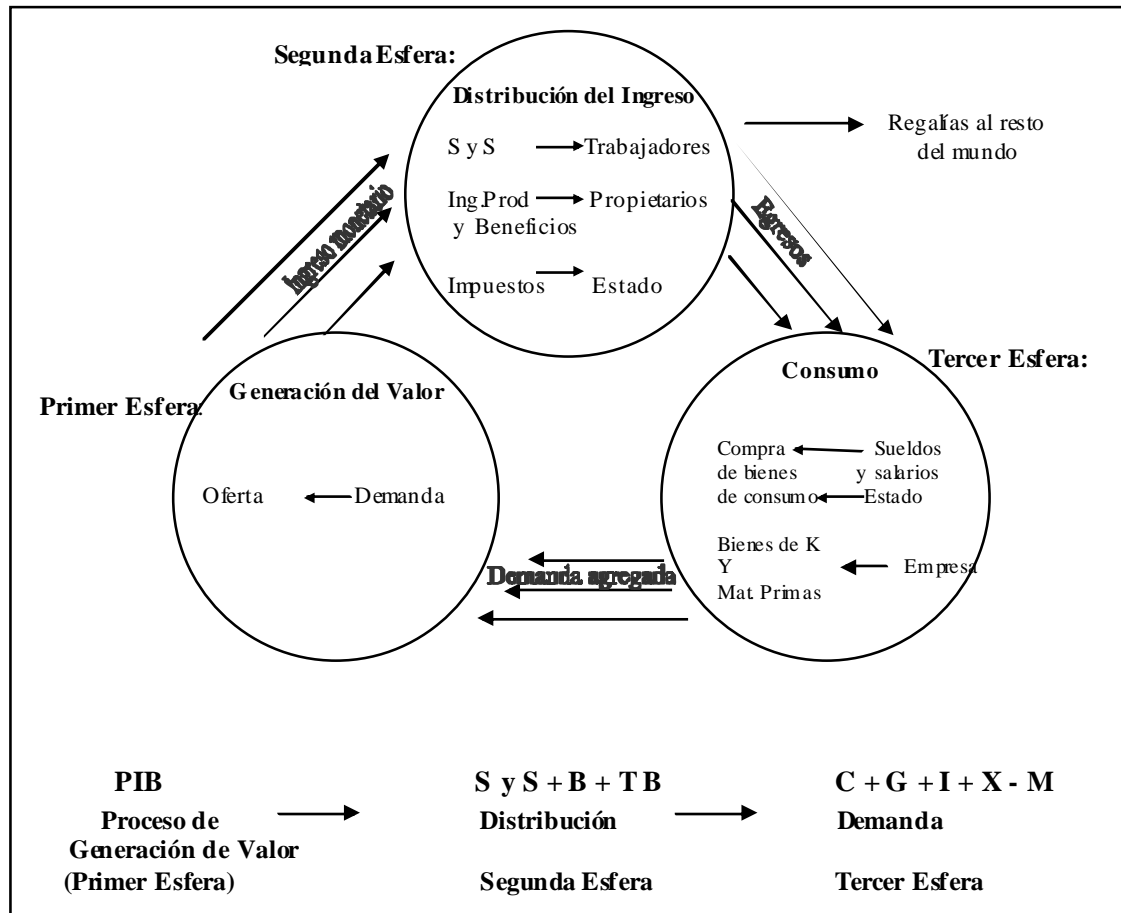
Segunda Esfera:

Distribución del Ingreso

S y S → Trabajadores

Ing.Prod y Beneficios → Propietarios

Impuestos → Estado

Regalías al resto del mundo

Ingreso monetario

Egresos

Tercer Esfera:

Consumo

Compra de bienes de consumo ← Sueldos y salarios
← Estado

Bienes de K Y Mat. Primas ← Empresa

Primer Esfera:

Generación del Valor

Oferta ← Demanda

Demanda agregada

PIB
Proceso de Generación de Valor
(Primer Esfera)

S y S + B + T B
Distribución
Segunda Esfera

C + G + I + X - M
Demanda
Tercer Esfera